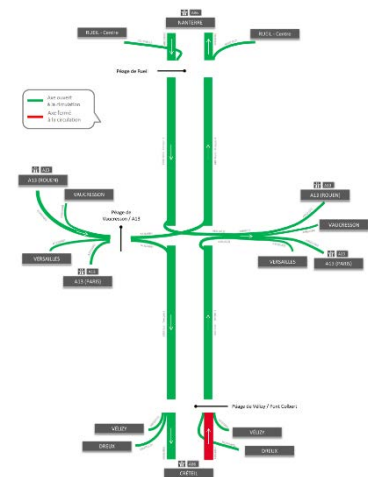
A86
NANTERRE

RUEIL - Centre

RUEIL - Centre

Péage de Rueil

Axe ouvert à la circulation
Axe fermé à la circulation

A13
A13 (ROUEN)

VAUCRESSON

Péage de Vaucresson / A13

VERSAILLES

A13
A13 (PARIS)

A13
A13 (ROUEN)

VAUCRESSON

VERSAILLES

A13 (PARIS)

Péage de Vélizy / Pont Colbert

VELIZY

DREUX

VELIZY

DREUX

A86
CRÉTEIL